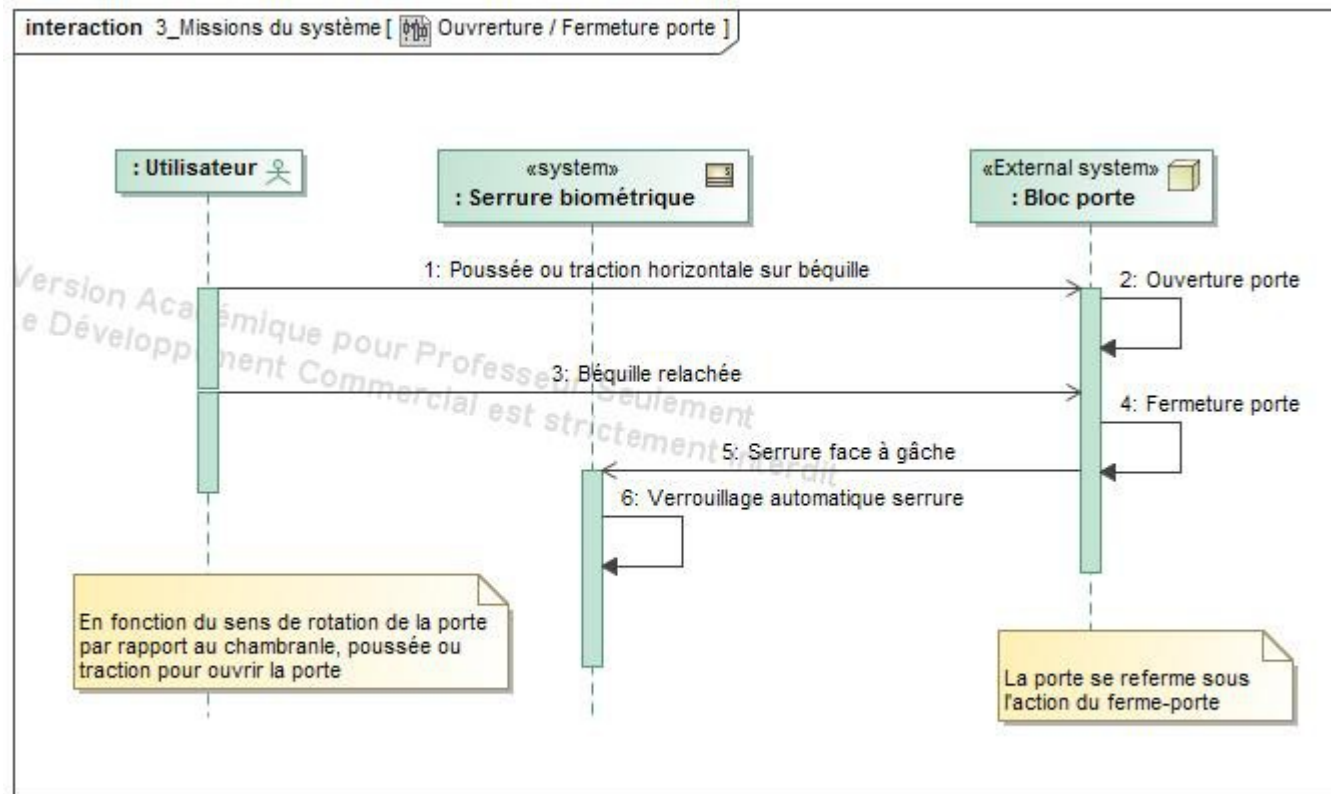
interaction 3_Missions du système [ Ouvrerture / Fermeture porte ]

: Utilisateur

«system»
: Serrure biométrique

«External system»
: Bloc porte

1: Poussée ou traction horizontale sur béquille

2: Ouverture porte

3: Béquille relachée

4: Fermeture porte

5: Serrure face à gâche

6: Verrouillage automatique serrure

En fonction du sens de rotation de la porte par rapport au chambranle, poussée ou traction pour ouvrir la porte

La porte se referme sous l'action du ferme-porte

Version Académique pour Professeur Seulement
e Développement Commercial est strictement interdit